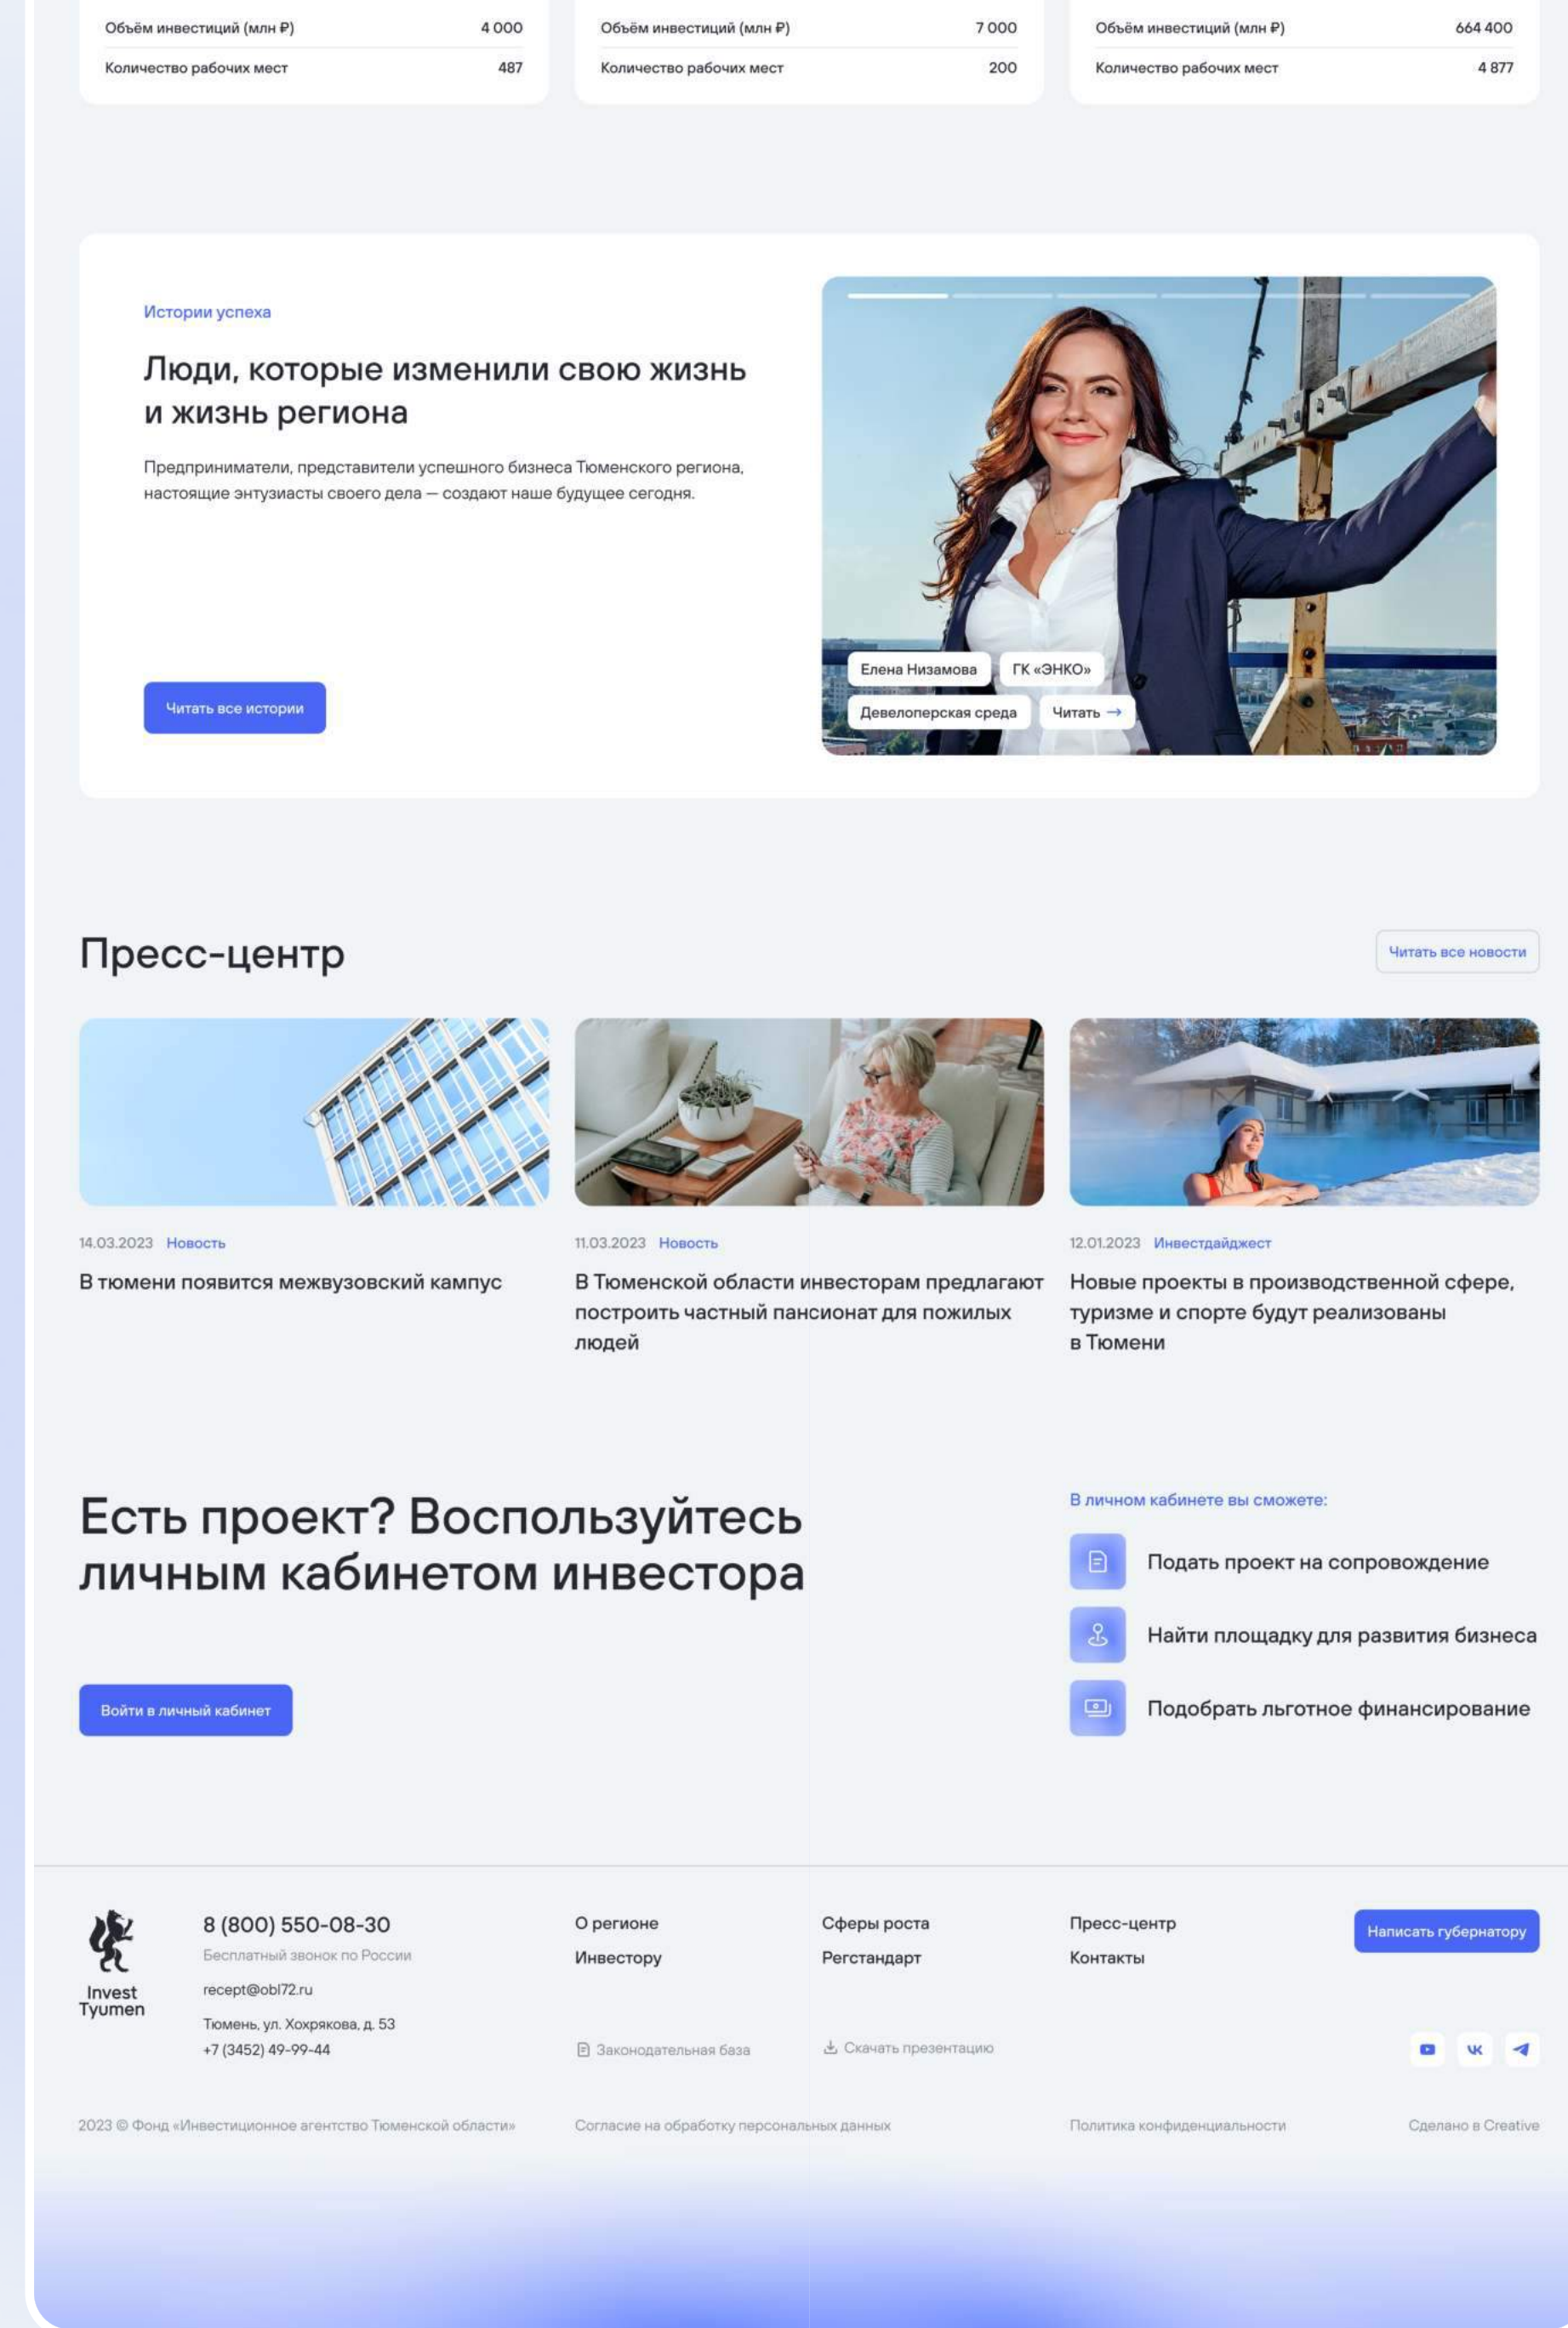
| Объём инвестиций (млн ₽) | 4 000 |
|---|---|
| Количество рабочих мест | 487 |

| Объём инвестиций (млн ₽) | 7 000 |
|---|---|
| Количество рабочих мест | 200 |

| Объём инвестиций (млн ₽) | 664 400 |
|---|---|
| Количество рабочих мест | 4 877 |

Истории успеха

Люди, которые изменили свою жизнь и жизнь региона

Предприниматели, представители успешного бизнеса Тюменского региона, настоящие энтузиасты своего дела — создают наше будущее сегодня.

Читать все истории

Елена Низамова ГК «ЭНКО»
Девелоперская среда Читать →

Пресс-центр

Читать все новости

14.03.2023 Новость
В тюмени появится межвузовский кампус

11.03.2023 Новость
В Тюменской области инвесторам предлагают построить частный пансионат для пожилых людей

12.01.2023 Инвестдайджест
Новые проекты в производственной сфере, туризме и спорте будут реализованы в Тюмени

Есть проект? Воспользуйтесь личным кабинетом инвестора

Войти в личный кабинет

В личном кабинете вы сможете:
Подать проект на сопровождение
Найти площадку для развития бизнеса
Подобрать льготное финансирование

Invest Tyumen

8 (800) 550-08-30
Бесплатный звонок по России
recept@obl72.ru
Тюмень, ул. Хохрякова, д. 53
+7 (3452) 49-99-44

О регионе
Инвестору
Сферы роста
Регстандарт
Пресс-центр
Контакты

Написать губернатору

Законодательная база
Скачать презентацию

2023 © Фонд «Инвестиционное агентство Тюменской области»
Согласие на обработку персональных данных
Политика конфиденциальности
Сделано в Creative